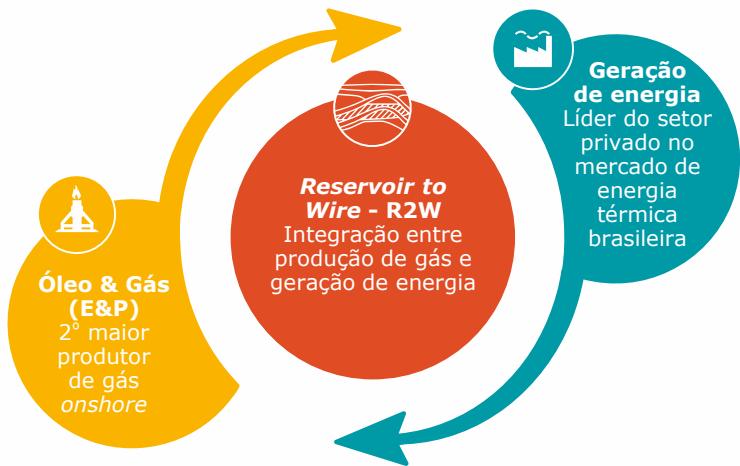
Reservoir to Wire - R2W
Integração entre produção de gás e geração de energia

Geração de energia
Líder do setor privado no mercado de energia térmica brasileira

Óleo & Gás (E&P)
2° maior produtor de gás onshore